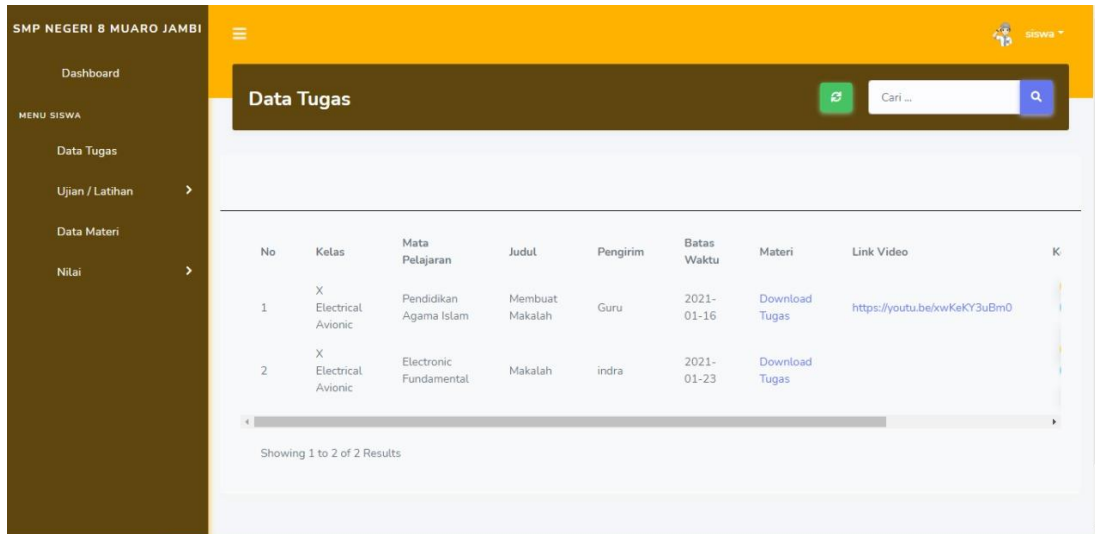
SMP NEGERI 8 MUARO JAMBI

Dashboard

MENU SISWA

Data Tugas

Ujian / Latihan

Data Materi

Nilai

siswa

Data Tugas

Cari ...

| No | Kelas | Mata Pelajaran | Judul | Pengirim | Batas Waktu | Materi | Link Video | K |
|---|---|---|---|---|---|---|---|---|
| 1 | X Electrical Avionic | Pendidikan Agama Islam | Membuat Makalah | Guru | 2021-01-16 | Download Tugas | https://youtu.be/xwKeKY3uBm0 | |
| 2 | X Electrical Avionic | Electronic Fundamental | Makalah | indra | 2021-01-23 | Download Tugas | | |

Showing 1 to 2 of 2 Results